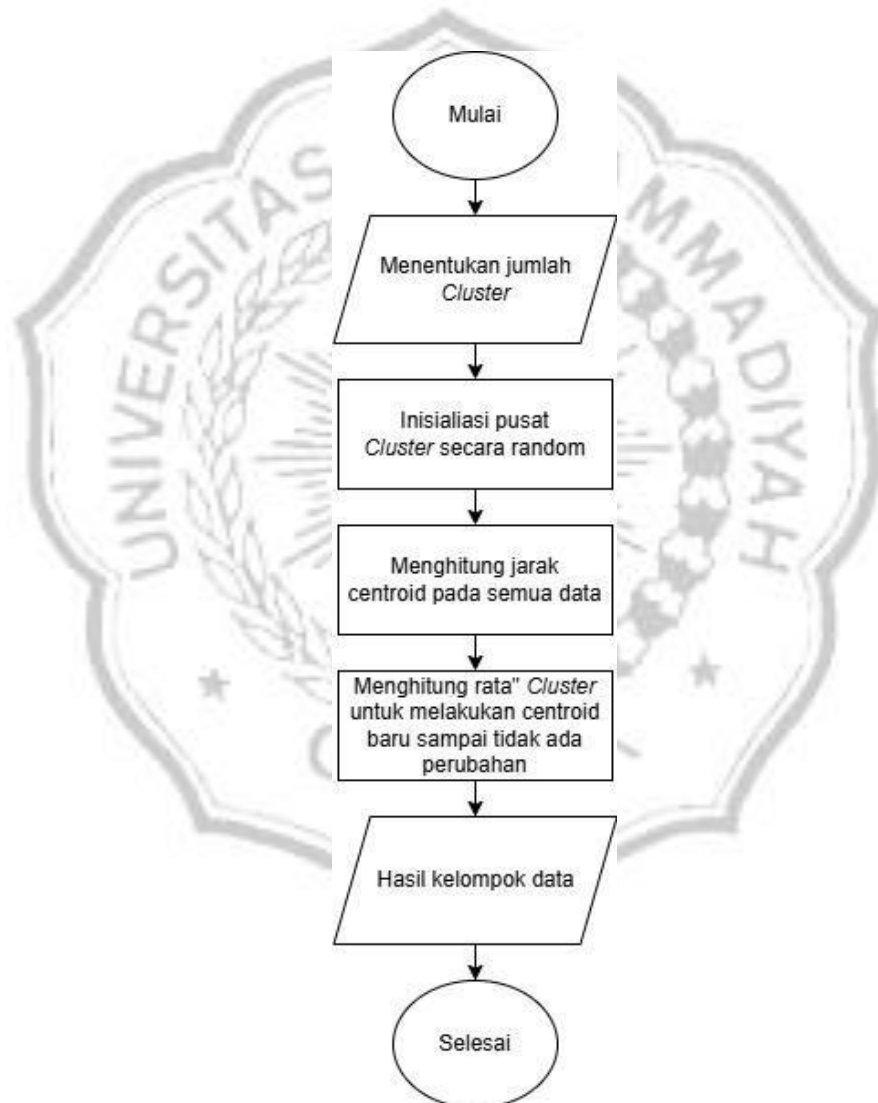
Mulai

Menentukan jumlah *Cluster*

Inisialiasi pusat *Cluster* secara random

Menghitung jarak centroid pada semua data

Menghitung rata" *Cluster* untuk melakukan centroid baru sampai tidak ada perubahan

Hasil kelompok data

Selesai